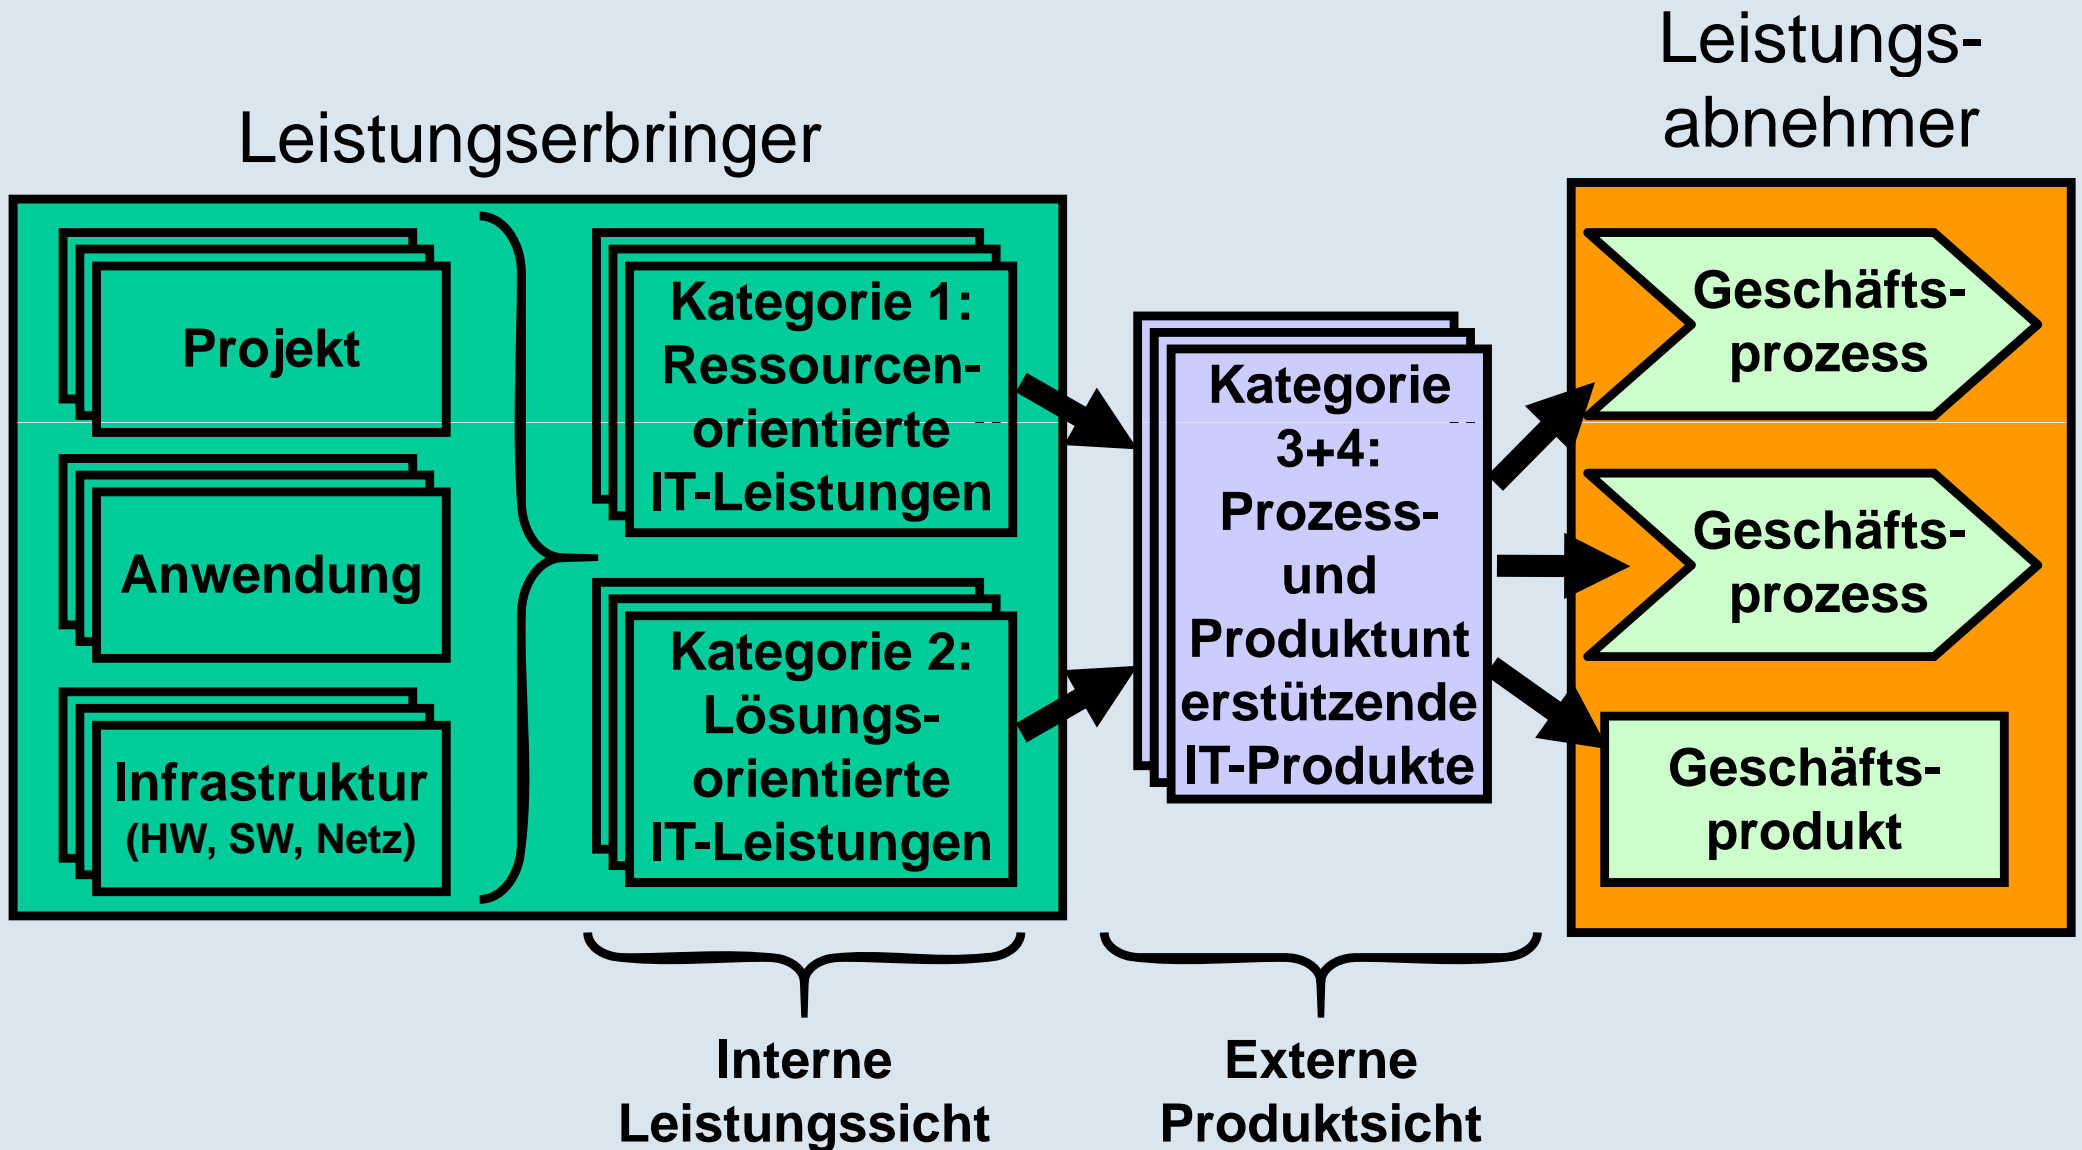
Leistungserbringer

Leistungsabnehmer

Projekt

Anwendung

Infrastruktur (HW, SW, Netz)

Kategorie 1: Ressourcenorientierte IT-Leistungen

Kategorie 2: Lösungsorientierte IT-Leistungen

Kategorie 3+4: Prozess- und Produktunterstützende IT-Produkte

Geschäftsprozess

Geschäftsprozess

Geschäftsprodukt

Interne Leistungssicht

Externe Produktsicht